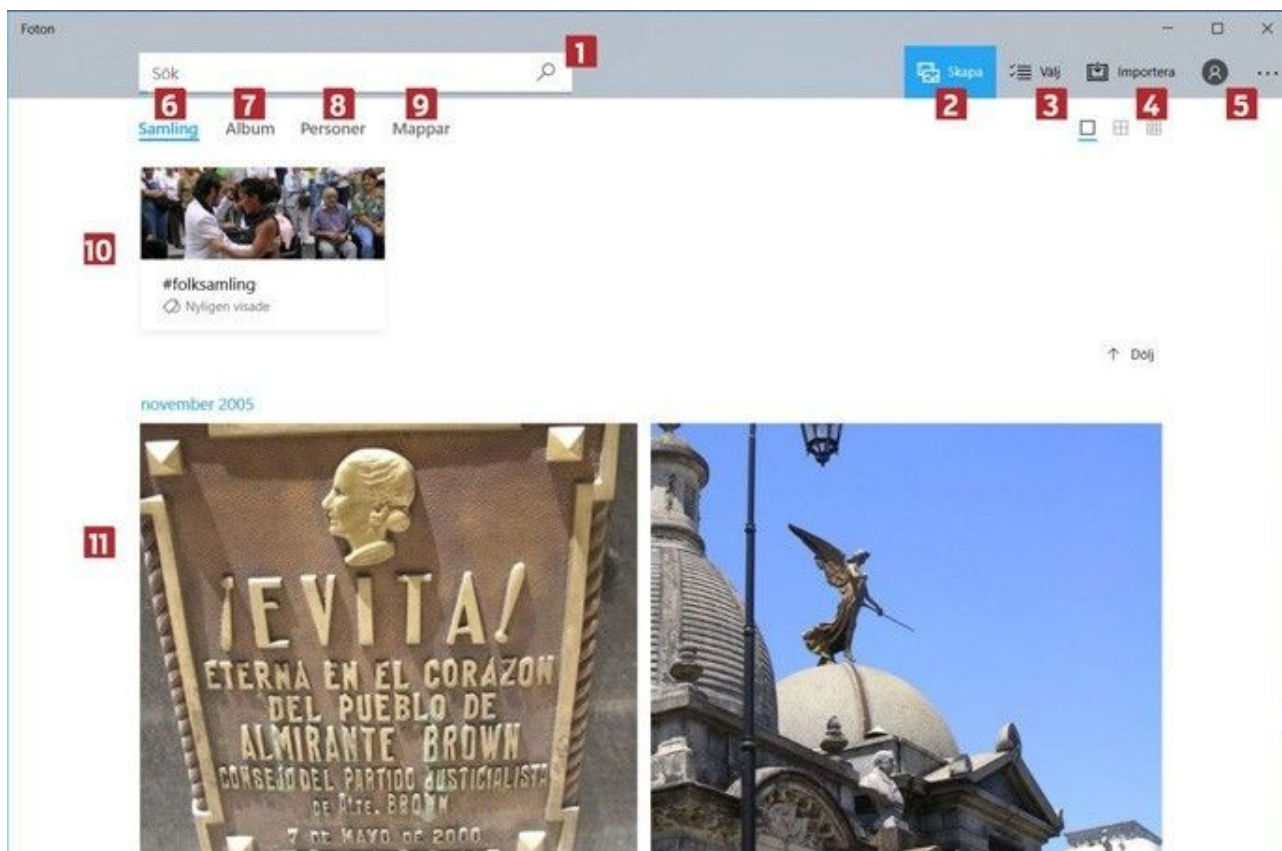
Foton

Sök

1

Skapa

Välj

Importera

2

3

4

5

6 Samling

7 Album

8 Personer

9 Mappar

10

#folksamling

Nyligen visade

Dölj

november 2005

11

¡EVITA!
ETERNA EN EL CORAZON
DEL PUEBLO DE
ALMIRANTE BROWN
CONSEJO DEL PARTIDO JUSTICIALISTA
DE ALTE. BROWN
7 DE MAYO DE 2000